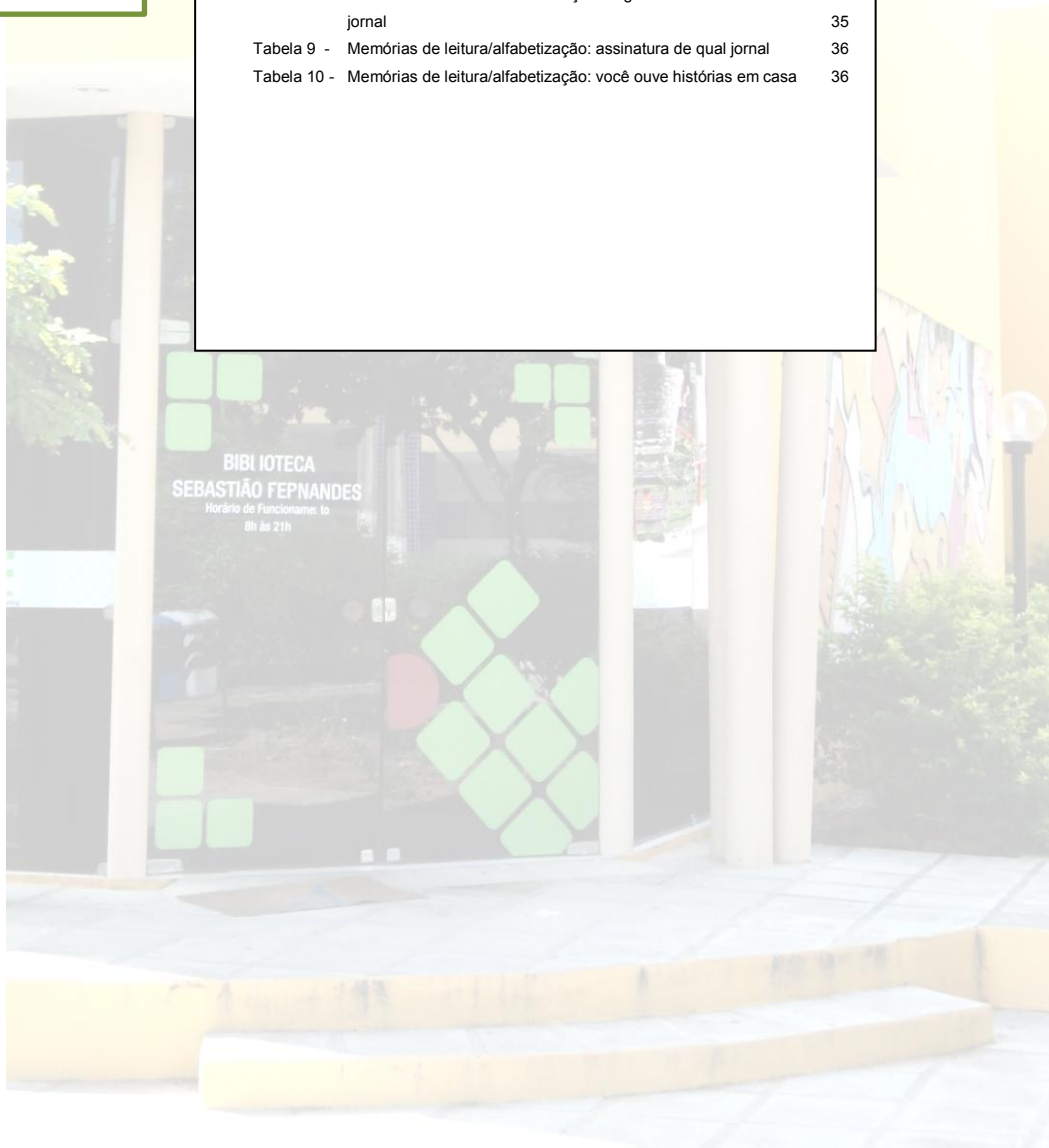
jornal 35

Tabela 9 - Memórias de leitura/alfabetização: assinatura de qual jornal 36

Tabela 10 - Memórias de leitura/alfabetização: você ouve histórias em casa 36

BIBLIOTECA
SEBASTIÃO FERNANDES
Horário de Funcionamento
8h às 21h